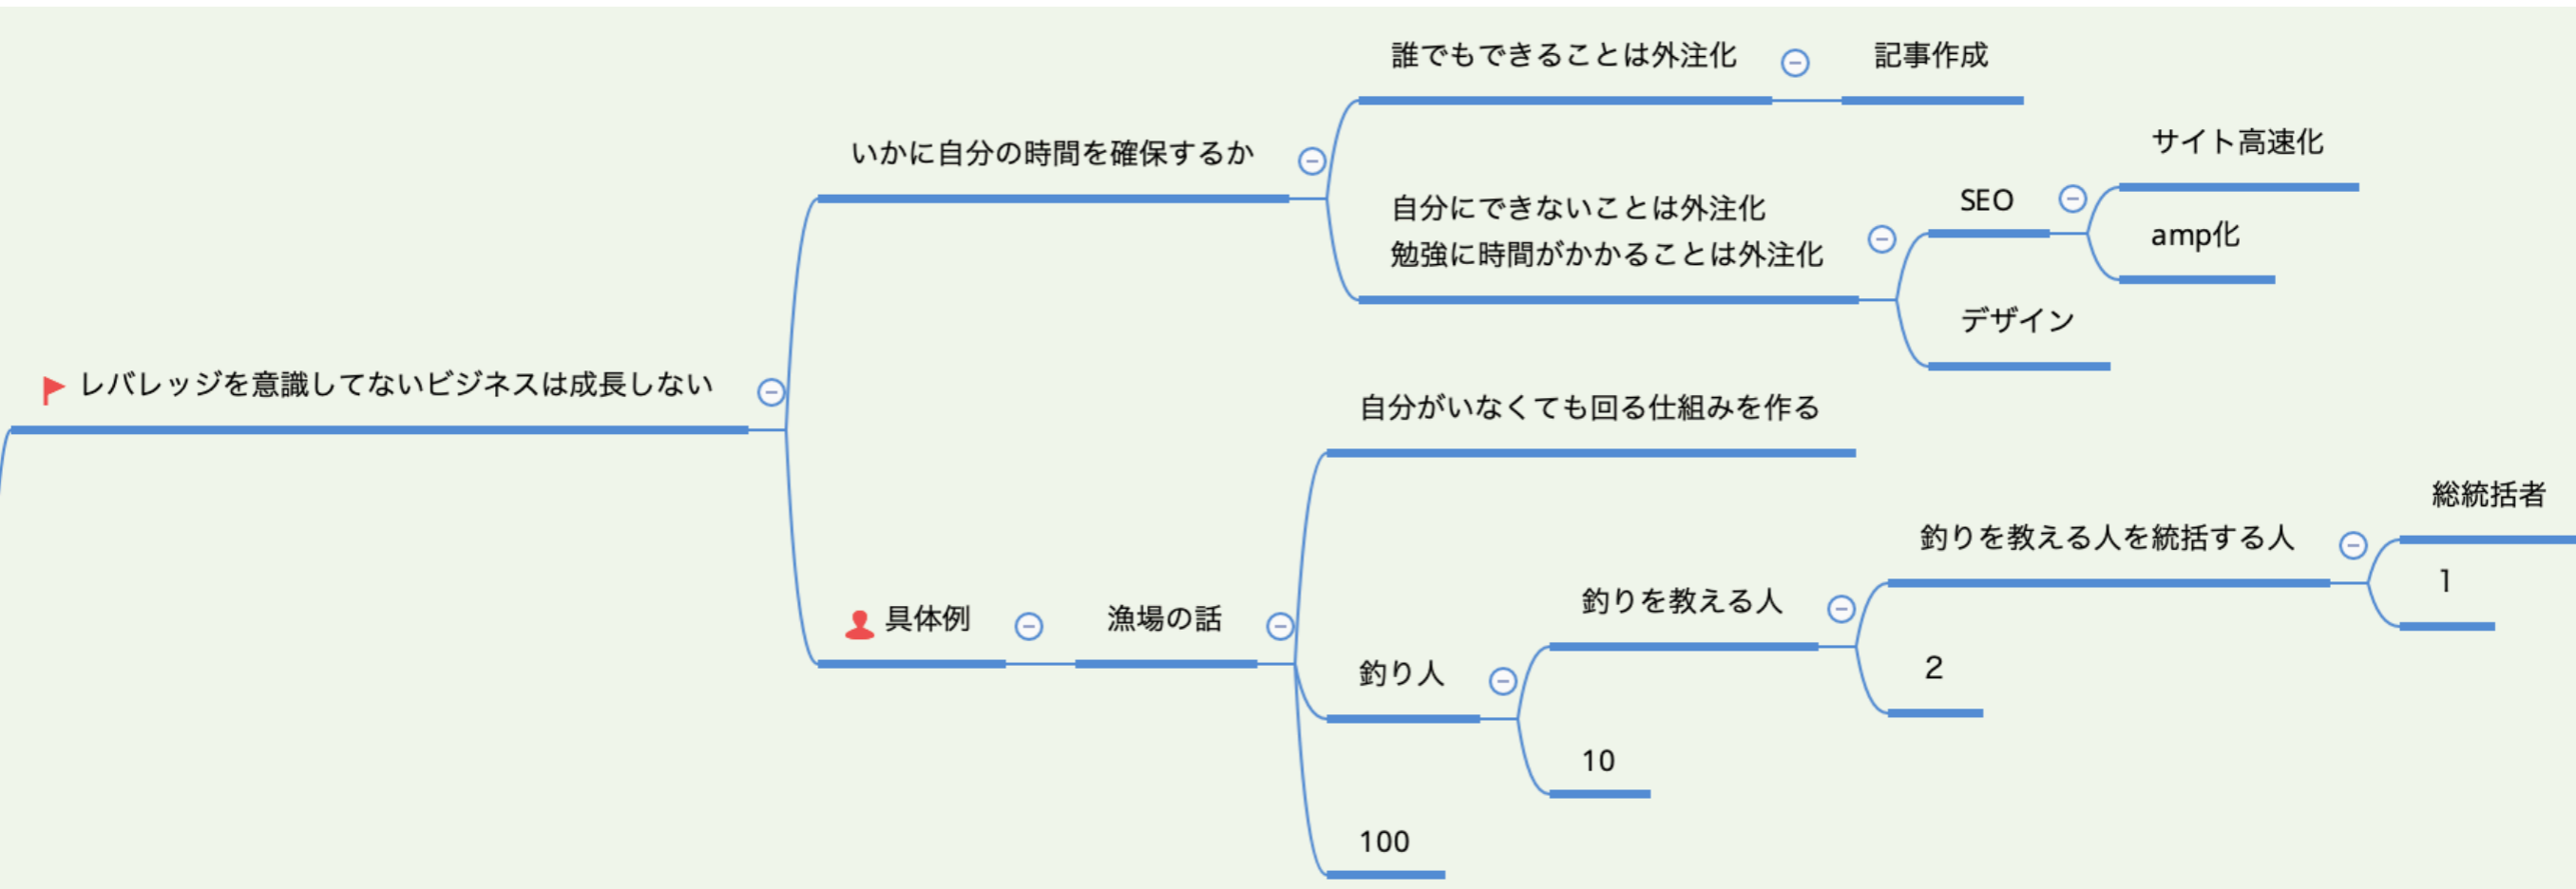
レバレッジを意識してないビジネスは成長しない

いかに自分の時間を確保するか

誰でもできることは外注化

記事作成

自分にできないことは外注化
勉強に時間がかかることは外注化

SEO

サイト高速化

amp化

デザイン

具体例

漁場の話

自分がいなくても回る仕組みを作る

釣り人

釣りを教える人

釣りを教える人を統括する人

総統括者

1

2

10

100